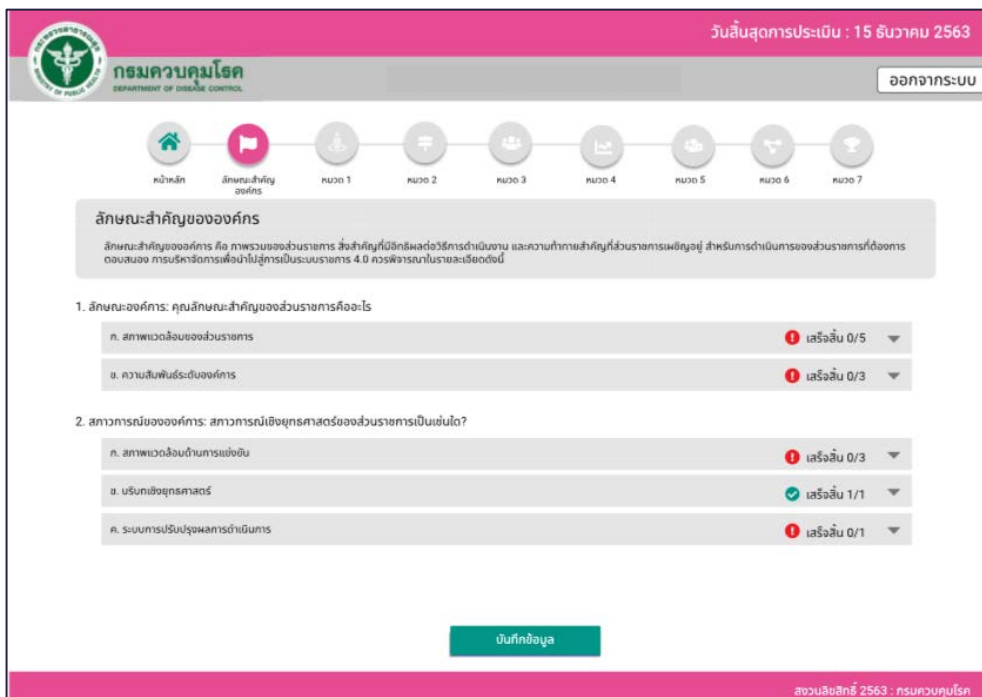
วันสิ้นสุดการประเมิน : 15 ธันวาคม 2563

กรมควบคุมโรค
DEPARTMENT OF DISEASE CONTROL

ออกจากระบบ

หน้าหลัก
ลักษณะสำคัญองค์กร
หมวด 1
หมวด 2
หมวด 3
หมวด 4
หมวด 5
หมวด 6
หมวด 7

ลักษณะสำคัญขององค์กร

ลักษณะสำคัญขององค์การ คือ ภาพรวมของส่วนราชการ สิ่งสำคัญที่มีอิทธิพลต่อวิธีการดำเนินงาน และความท้าทายสำคัญที่ส่วนราชการเผชิญอยู่ สำหรับการดำเนินการของส่วนราชการที่ต้องการตอบสนอง การบริหารจัดการเพื่อนำไปสู่การเป็นระบบราชการ 4.0 ควรพิจารณาในรายละเอียดดังนี้

1. ลักษณะองค์การ: คุณลักษณะสำคัญของส่วนราชการคืออะไร

ก. สภาพแวดล้อมของส่วนราชการ
เสร็จสิ้น 0/5

ข. ความสัมพันธ์ระดับองค์การ
เสร็จสิ้น 0/3

2. สถานการณ์ขององค์การ: สถานการณ์เชิงยุทธศาสตร์ของส่วนราชการเป็นเช่นใด?

ก. สภาพแวดล้อมด้านการแข่งขัน
เสร็จสิ้น 0/3

ข. บริบทเชิงยุทธศาสตร์
เสร็จสิ้น 1/1

ค. ระบบการปรับปรุงผลการดำเนินการ
เสร็จสิ้น 0/1

บันทึกข้อมูล

สงวนลิขสิทธิ์ 2563 : กรมควบคุมโรค